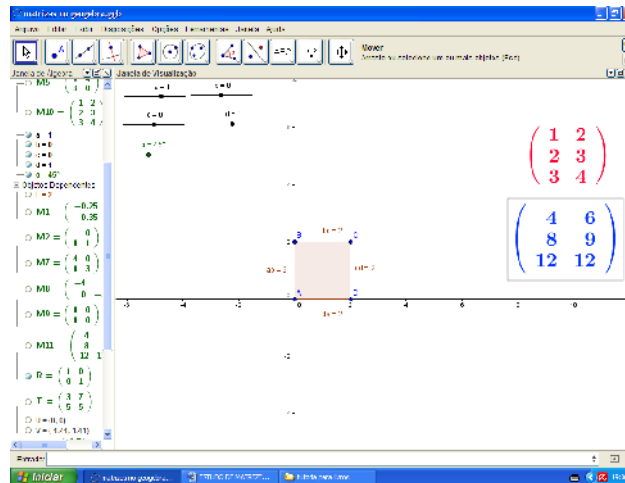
matrizes no geogebra.ggb

Arquivo Editar Exibir Disposições Opções Ferramentas Janela Ajuda

Mover
Arraste ou selecione um ou mais objetos (Esc)

Janela de Álgebra
Janela de Visualização

M5
M10 = $\begin{pmatrix} 1 & 2 \\ 2 & 3 \\ 3 & 4 \end{pmatrix}$
a = 1
b = 0
c = 0
d = 1
α = 45°
Objetos Dependentes
M1 = $\begin{pmatrix} -0.25 \\ 0.35 \end{pmatrix}$
M2 = $\begin{pmatrix} 0 \\ 1 \end{pmatrix}$
M7 = $\begin{pmatrix} 4 & 0 \\ 1 & 3 \end{pmatrix}$
M8 = $\begin{pmatrix} -4 \\ 0 \end{pmatrix}$
M9 = $\begin{pmatrix} 1 & 0 \\ 0 & 1 \end{pmatrix}$
M11 = $\begin{pmatrix} 4 \\ 8 \\ 12 \end{pmatrix}$
R = $\begin{pmatrix} 1 & 0 \\ 0 & 1 \end{pmatrix}$
T = $\begin{pmatrix} 3 & 7 \\ 5 & 5 \end{pmatrix}$
u = (0, 0)
v = (1.41, 1.41)

a = 1
b = 0
c = 0
d = 1
α = 45°

$\begin{pmatrix} 1 & 2 \\ 2 & 3 \\ 3 & 4 \end{pmatrix}$

$\begin{pmatrix} 4 & 6 \\ 8 & 9 \\ 12 & 12 \end{pmatrix}$

B C A D
b1 = 2
a0 = 2
c0 = 2
d1 = 2

-3 -2 -1 0 1 2 3 4 5 6

Entrada:

Iniciar
matrizes no geogebra
ESTUDO DE MATRIZ
Estudo para tese